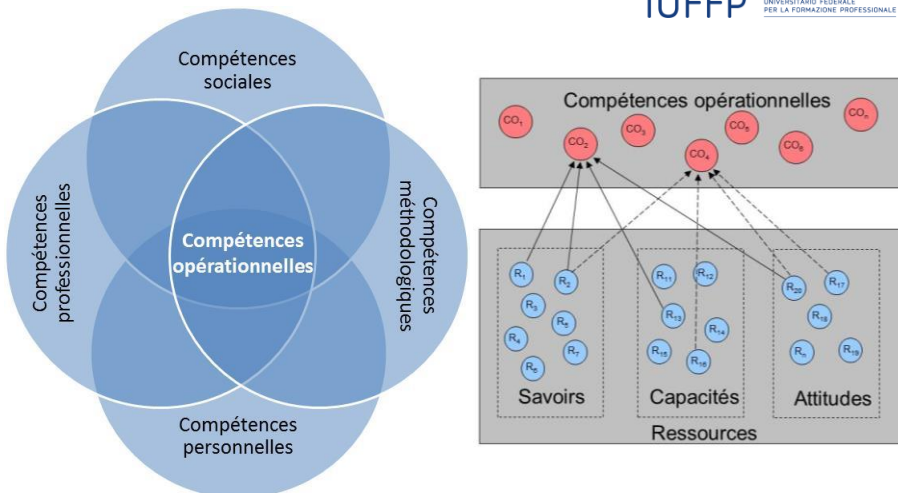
IUFFP UNIVERSITARIO FEDERALE PER LA FORMAZIONE PROFESSIONALE

Compétences sociales

Compétences professionnelles

Compétences opérationnelles

Compétences méthodologiques

Compétences personnelles

Compétences opérationnelles

$CO_1$ $CO_2$ $CO_3$ $CO_4$ $CO_5$ $CO_6$ $CO_x$

$R_1$ $R_2$ $R_3$ $R_4$ $R_5$ $R_6$ $R_7$

Savoirs

$R_{11}$ $R_{12}$ $R_{13}$ $R_{14}$ $R_{15}$ $R_{16}$

Capacités

$R_{20}$ $R_{17}$ $R_{18}$ $R_n$ $R_{19}$

Attitudes

Ressources